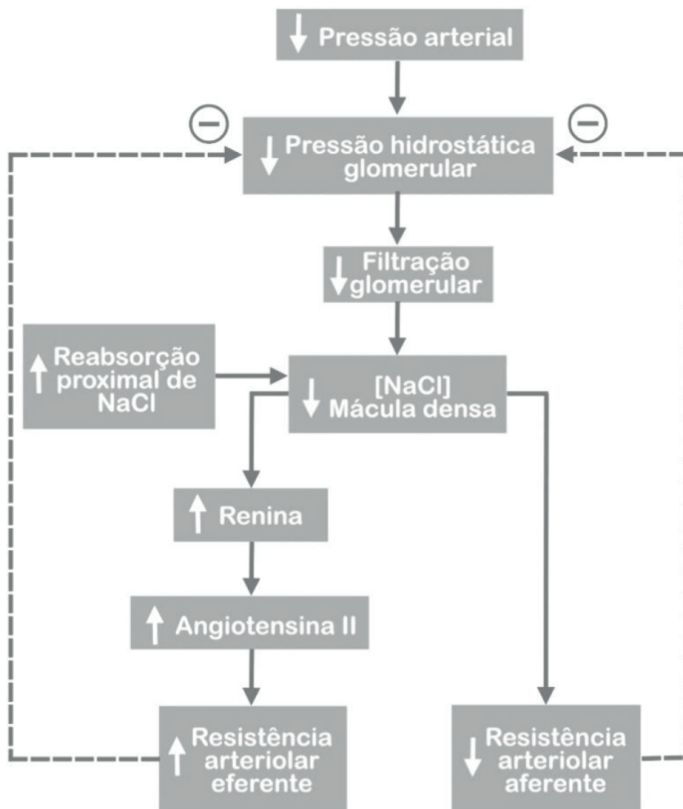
↓ Pressão arterial

⊖ ⊖

↓ Pressão hidrostática glomerular

↓ Filtração glomerular

↑ Reabsorção proximal de NaCl

↓ [NaCl] Mácula densa

↑ Renina

↑ Angiotensina II

↑ Resistência arteriolar eferente

↓ Resistência arteriolar aferente